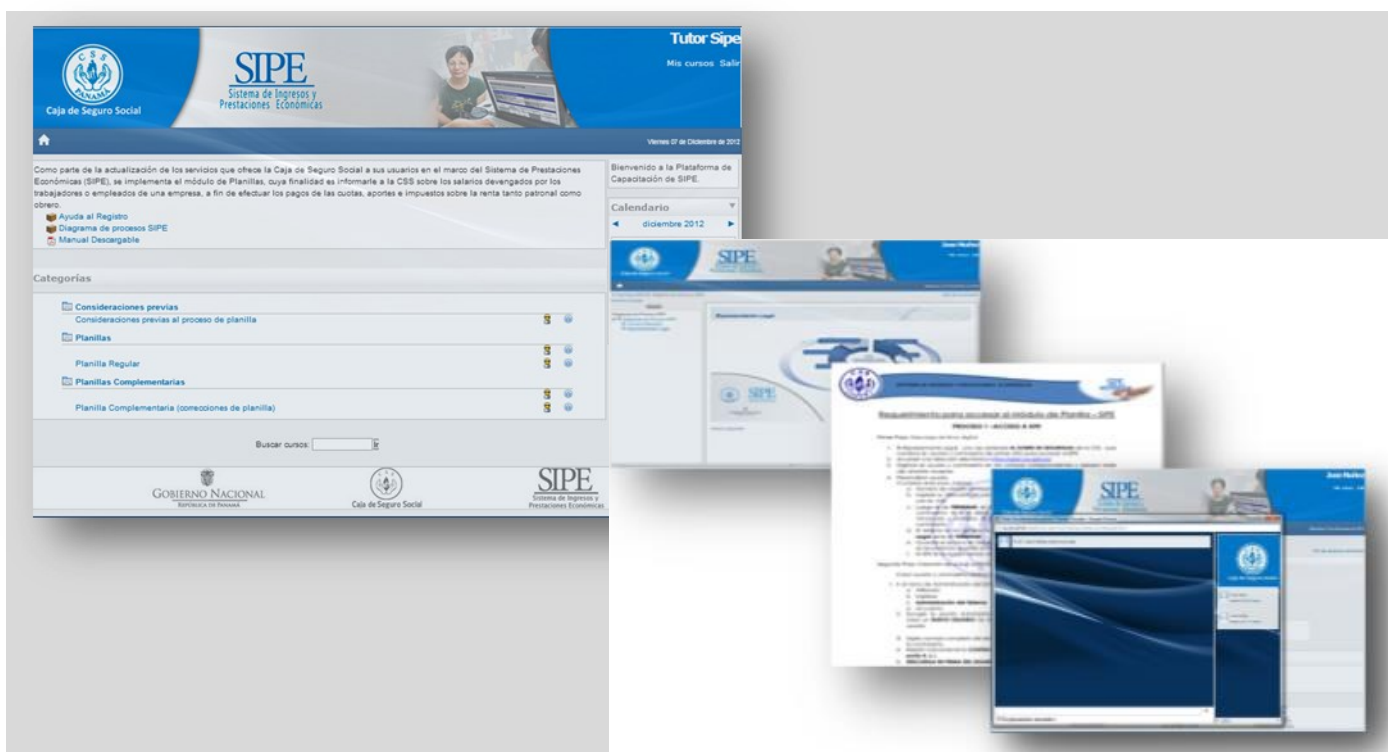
CSS PANAMÁ
Caja de Seguro Social

SIPE
Sistema de Ingresos y Prestaciones Económicas

Tutor Sipe
Mis cursos Salir

Viernes 07 de Diciembre de 2012

Como parte de la actualización de los servicios que ofrece la Caja de Seguro Social a sus usuarios en el marco del Sistema de Prestaciones Económicas (SIPE), se implementa el módulo de Planillas, cuya finalidad es informarle a la CSS sobre los salarios devengados por los trabajadores o empleados de una empresa, a fin de efectuar los pagos de las cuotas, aportes e impuestos sobre la renta tanto patronal como obrero.

Ayuda al Registro
Diagrama de procesos SIPE
Manual Descargable

Bienvenido a la Plataforma de Capacitación de SIPE.

Calendario
diciembre 2012

Categorías

Consideraciones previas
Consideraciones previas al proceso de planilla
Planillas
Planilla Regular
Planillas Complementarias
Planilla Complementaria (correcciones de planilla)

Buscar cursos:

GOBIERNO NACIONAL
REPÚBLICA DE PANAMÁ

Caja de Seguro Social

SIPE
Sistema de Ingresos y Prestaciones Económicas

SIPE

Requerimientos para accesar al módulo de Planilla – SIPE

SIPE